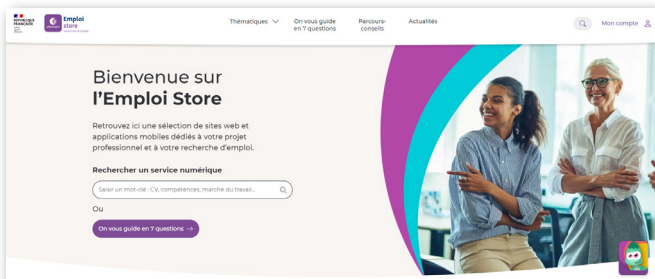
RÉPUBLIQUE FRANÇAISE

Emploi store

Thématiques

On vous guide en 7 questions

Parcours-conseils

Actualités

Mon compte

Bienvenue sur l'Emploi Store

Retrouvez ici une sélection de sites web et applications mobiles dédiés à votre projet professionnel et à votre recherche d'emploi.

Rechercher un service numérique

Saisir un mot-clé : CV, compétences, marché du travail...

Ou

On vous guide en 7 questions →